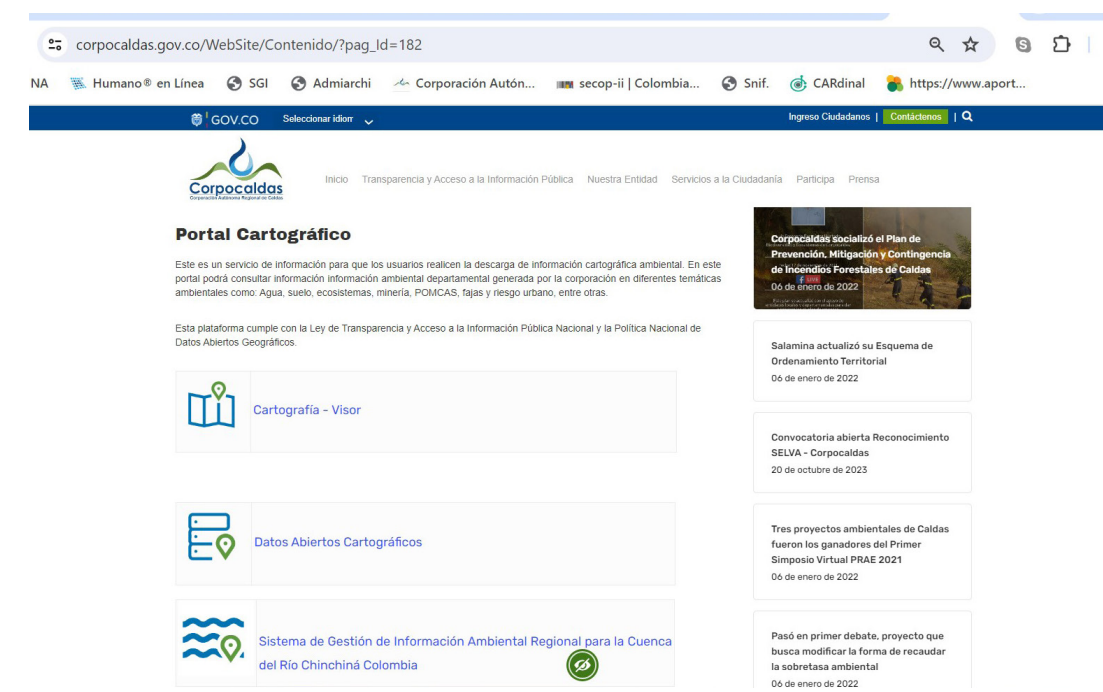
corpocaldas.gov.co/WebSite/Contenido/?pag_Id=182

NA Humano® en Línea SGI Admiarchi Corporación Autón... secop-ii | Colombia... Snif. CARdinal https://www.aport...

GOV.CO Seleccionar idiom

Ingreso Ciudadanos | Contáctenos |

Corpocaldas
Corporación Autónoma Regional de Caldas

Inicio Transparencia y Acceso a la Información Pública Nuestra Entidad Servicios a la Ciudadanía Participa Prensa

Portal Cartográfico

Este es un servicio de información para que los usuarios realicen la descarga de información cartográfica ambiental. En este portal podrá consultar información información ambiental departamental generada por la corporación en diferentes temáticas ambientales como: Agua, suelo, ecosistemas, minería, POMCAS, fajas y riesgo urbano, entre otras.

Esta plataforma cumple con la Ley de Transparencia y Acceso a la Información Pública Nacional y la Política Nacional de Datos Abiertos Geográficos.

Cartografía - Visor

Datos Abiertos Cartográficos

Sistema de Gestión de Información Ambiental Regional para la Cuenca del Río Chinchiná Colombia

Corpocaldas socializó el Plan de Prevención, Mitigación y Contingencia de Incendios Forestales de Caldas
06 de enero de 2022

Salamina actualizó su Esquema de Ordenamiento Territorial
06 de enero de 2022

Convocatoria abierta Reconocimiento SELVA - Corpocaldas
20 de octubre de 2023

Tres proyectos ambientales de Caldas fueron los ganadores del Primer Simposio Virtual PRAE 2021
06 de enero de 2022

Pasó en primer debate, proyecto que busca modificar la forma de recaudar la sobretasa ambiental
06 de enero de 2022